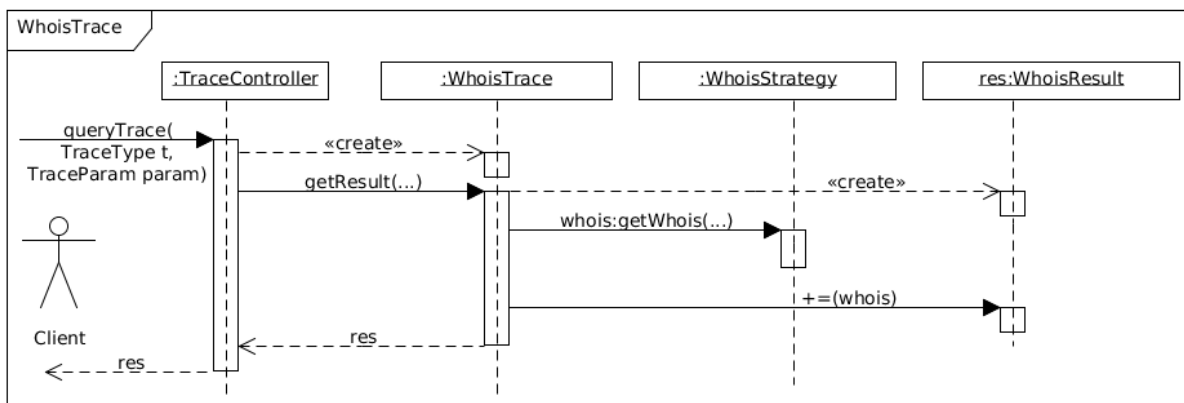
WhoisTrace

:TraceController

:WhoisTrace

:WhoisStrategy

res:WhoisResult

queryTrace( TraceType t, TraceParam param)

«create»

getResult(...)

«create»

whois:getWhois(...)

+=(whois)

Client

res

res